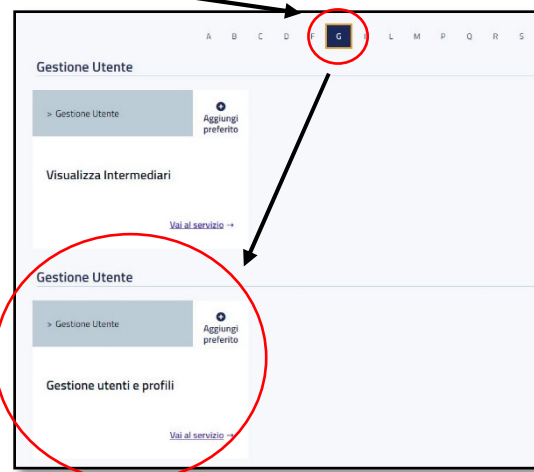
A B C D F G I L M P Q R S

Gestione Utente

> Gestione Utente

Aggiungi preferito

Visualizza Intermediari

Vai al servizio →

Gestione Utente

> Gestione Utente

Aggiungi preferito

Gestione utenti e profili

Vai al servizio →